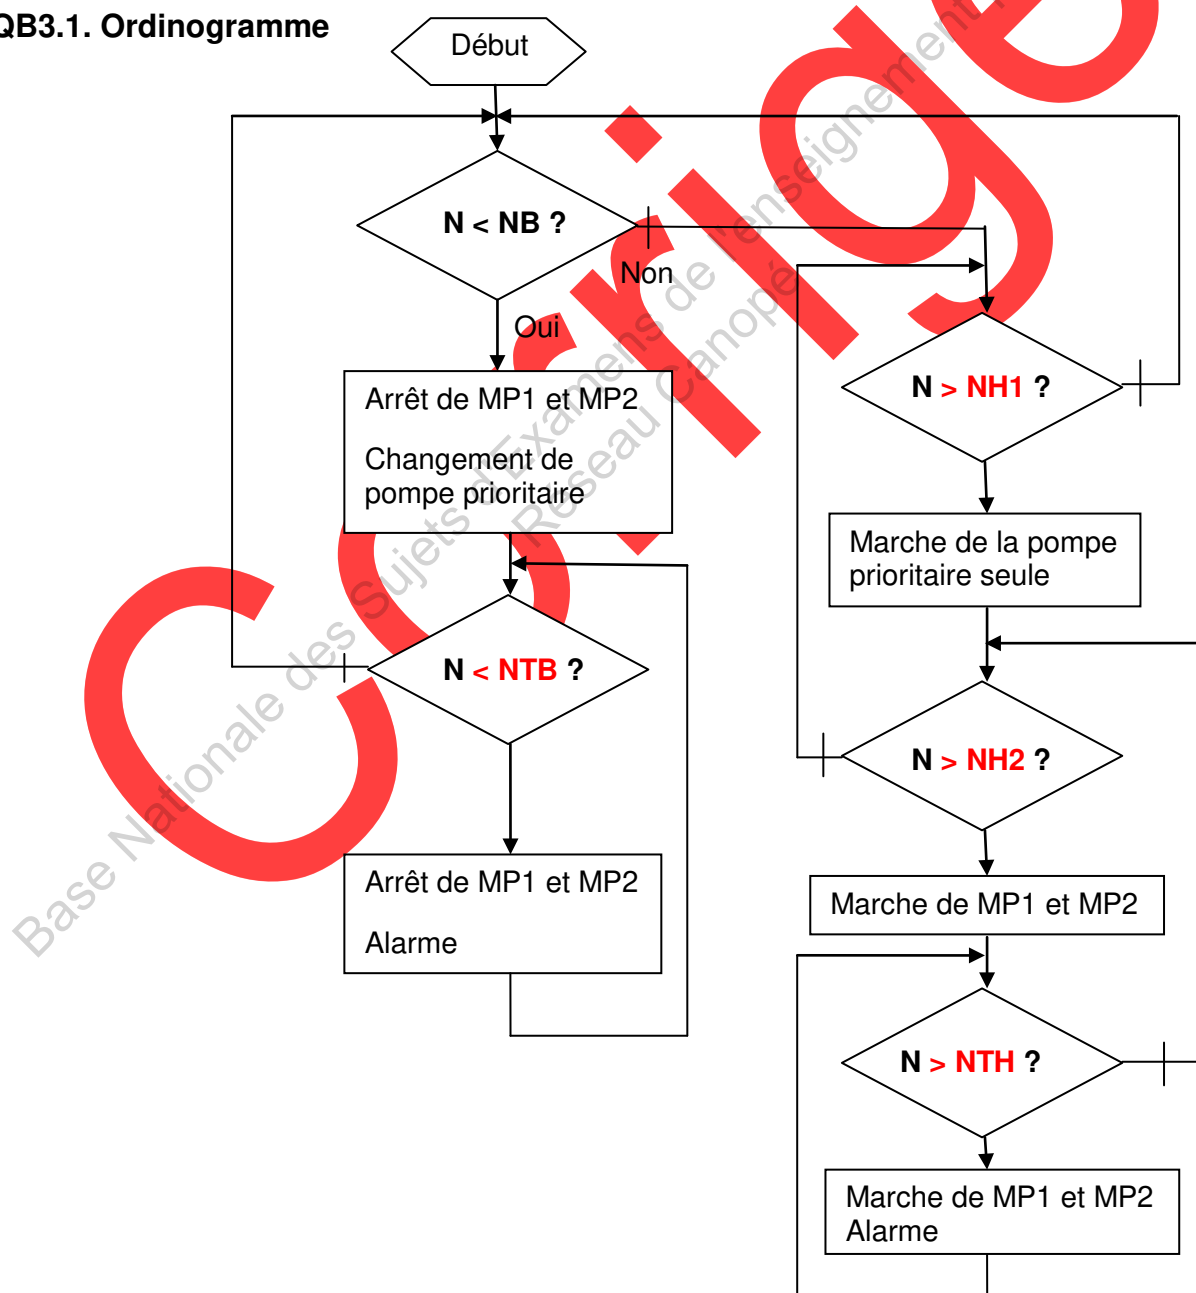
QB3.1. Ordinogramme

Début

N < NB ?

Non

Oui

Arrêt de MP1 et MP2

Changement de pompe prioritaire

N < NTB ?

Arrêt de MP1 et MP2

Alarme

N > NH1 ?

Marche de la pompe prioritaire seule

N > NH2 ?

Marche de MP1 et MP2

N > NTH ?

Marche de MP1 et MP2
Alarme

Corrigé

Base Nationale des Sujets d'Examens de l'enseignement
Réseau Canopé